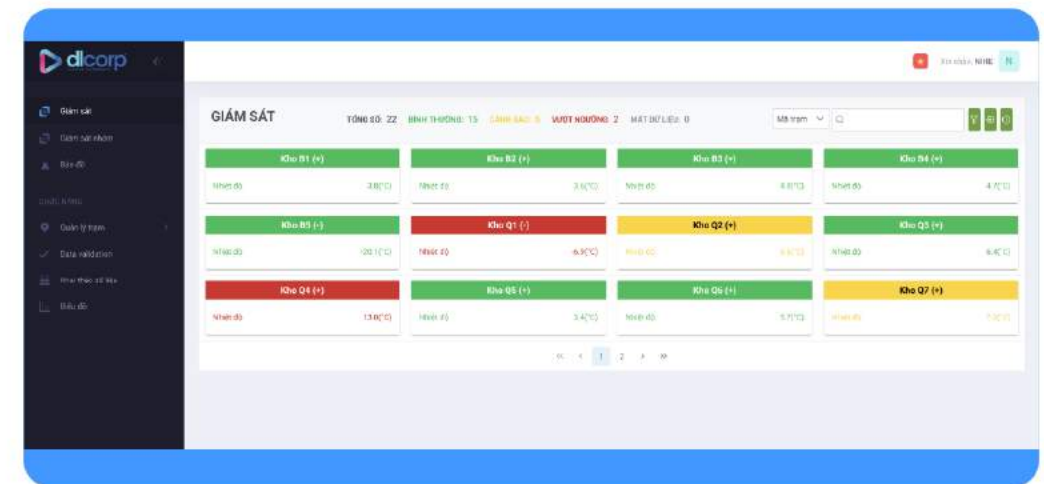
dlcorp

Giám sát
Giám sát nhóm
Bản đồ
CHỨC NĂNG
Quản lý trạm
Data validation
Khai thác dữ liệu
Biểu đồ

Xin chào NHIE N

GIÁM SÁT
TỔNG SỐ: 22 BÌNH THƯỜNG: 15 CẢNH BÁO: 5 VƯỢT NGƯỠNG: 2 MẤT DỮ LIỆU: 0
Mã trạm

| Kho B1 (+) | Kho B2 (+) | Kho B3 (+) | Kho B4 (+) |
|---|---|---|---|
| Nhiệt độ 3.8(°C) | Nhiệt độ 3.6(°C) | Nhiệt độ 4.0(°C) | Nhiệt độ 4.7(°C) |

| Kho B5 (-) | Kho Q1 (-) | Kho Q2 (+) | Kho Q3 (+) |
|---|---|---|---|
| Nhiệt độ -20.1(°C) | Nhiệt độ -6.9(°C) | Nhiệt độ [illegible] | Nhiệt độ 6.4(°C) |

| Kho Q4 (+) | Kho Q5 (+) | Kho Q6 (+) | Kho Q7 (+) |
|---|---|---|---|
| Nhiệt độ 13.0(°C) | Nhiệt độ 3.4(°C) | Nhiệt độ 5.7(°C) | Nhiệt độ 7.3(°C) |

« ‹ 1 2 › »